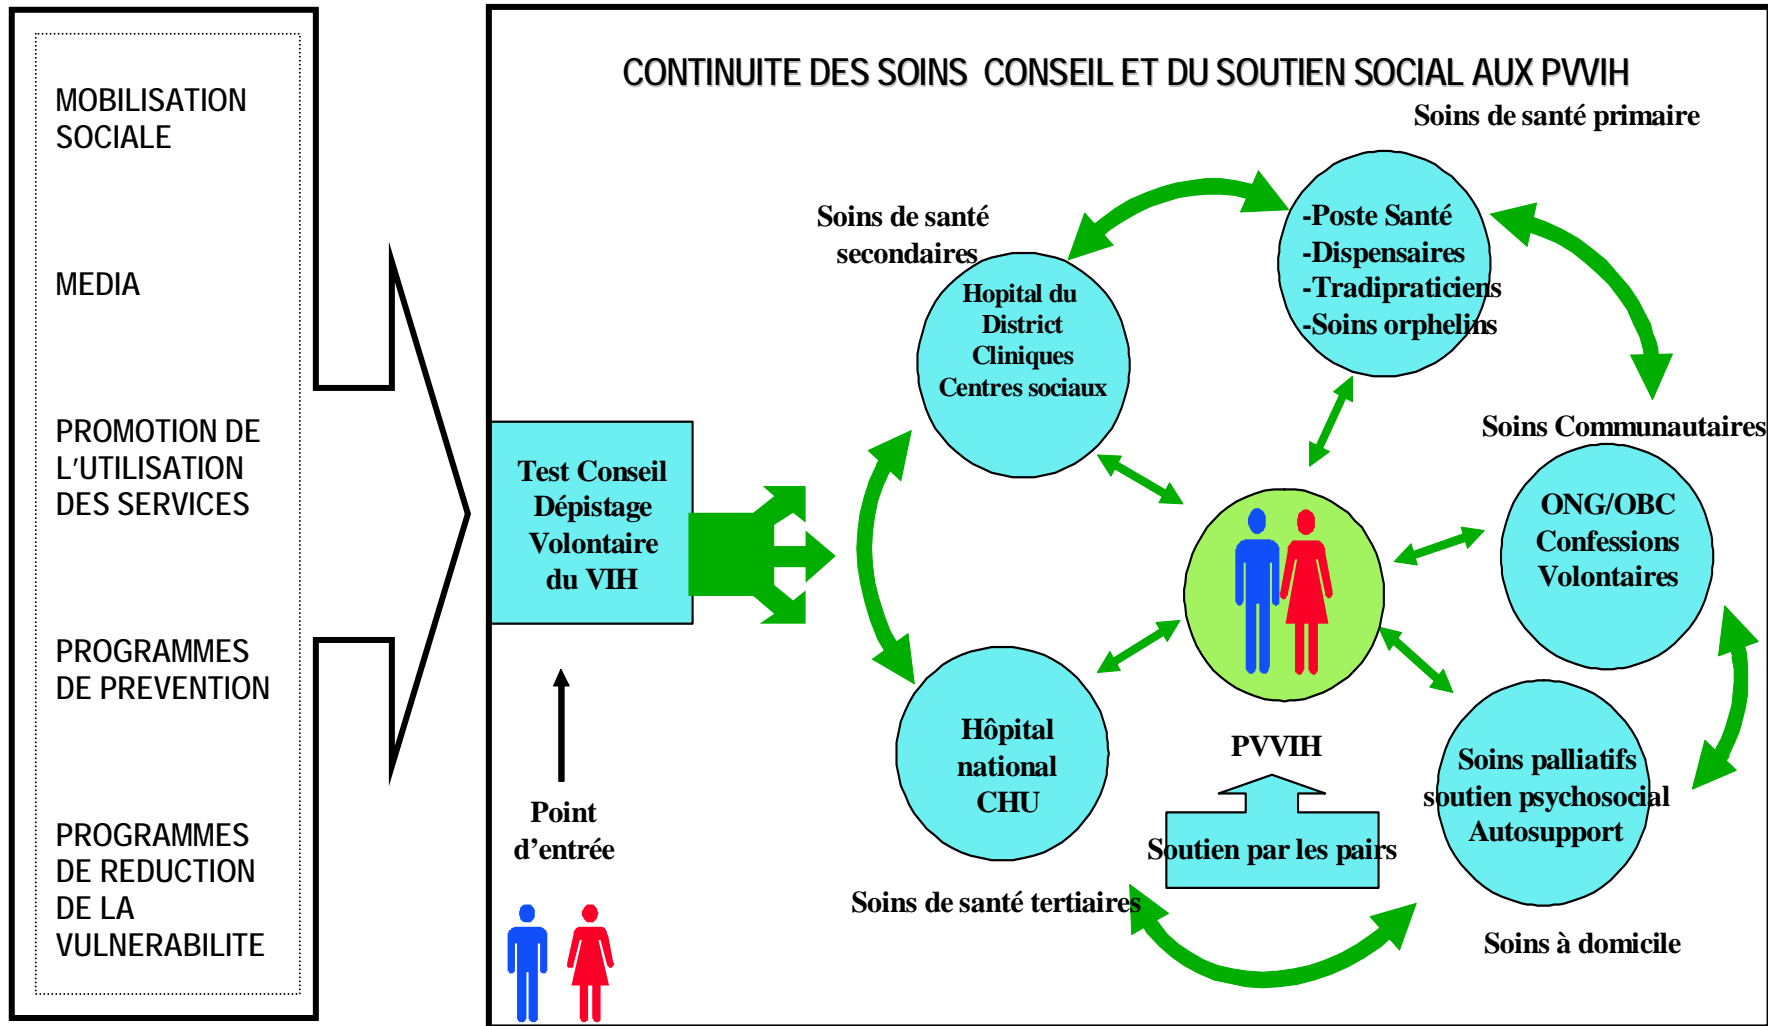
MOBILISATION SOCIALE

MEDIA

PROMOTION DE L'UTILISATION DES SERVICES

PROGRAMMES DE PREVENTION

PROGRAMMES DE REDUCTION DE LA VULNERABILITE

CONTINUITE DES SOINS CONSEIL ET DU SOUTIEN SOCIAL AUX PVVIH

Soins de santé primaire

Soins de santé secondaires

Hopital du District Cliniques Centres sociaux

-Poste Santé
-Dispensaires
-Tradipraticiens
-Soins orphelins

Soins Communautaires

Test Conseil Dépistage Volontaire du VIH

ONG/OBC Confessions Volontaires

Hôpital national CHU

PVVIH

Soins palliatifs soutien psychosocial Autosupport

Point d'entrée

Soutien par les pairs

Soins de santé tertiaires

Soins à domicile